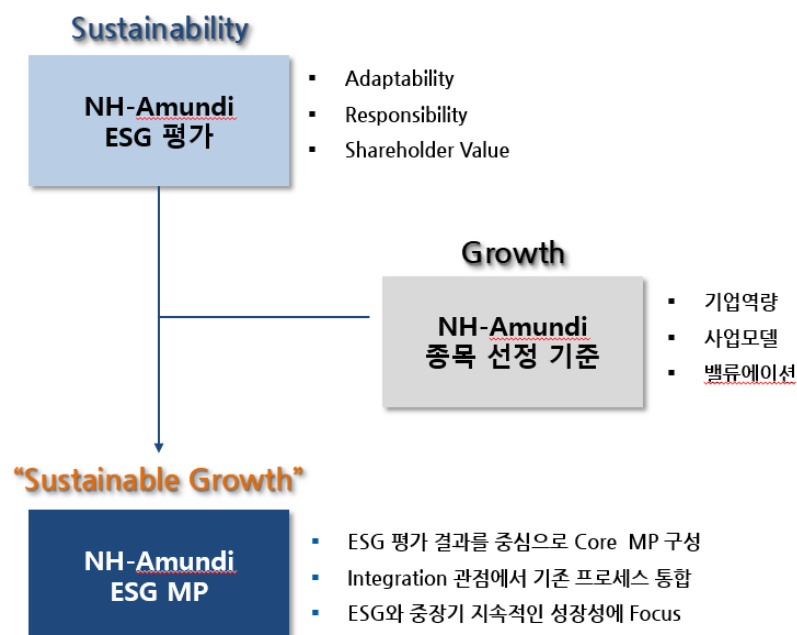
Sustainability

NH-Amundi
ESG 평가

- Adaptability
- Responsibility
- Shareholder Value

Growth

NH-Amundi
종목 선정 기준

- 기업역량
- 사업모델
- 밸류에이션

“Sustainable Growth”

NH-Amundi
ESG MP

- ESG 평가 결과를 중심으로 Core MP 구성
- Integration 관점에서 기존 프로세스 통합
- ESG와 중장기 지속적인 성장성에 Focus